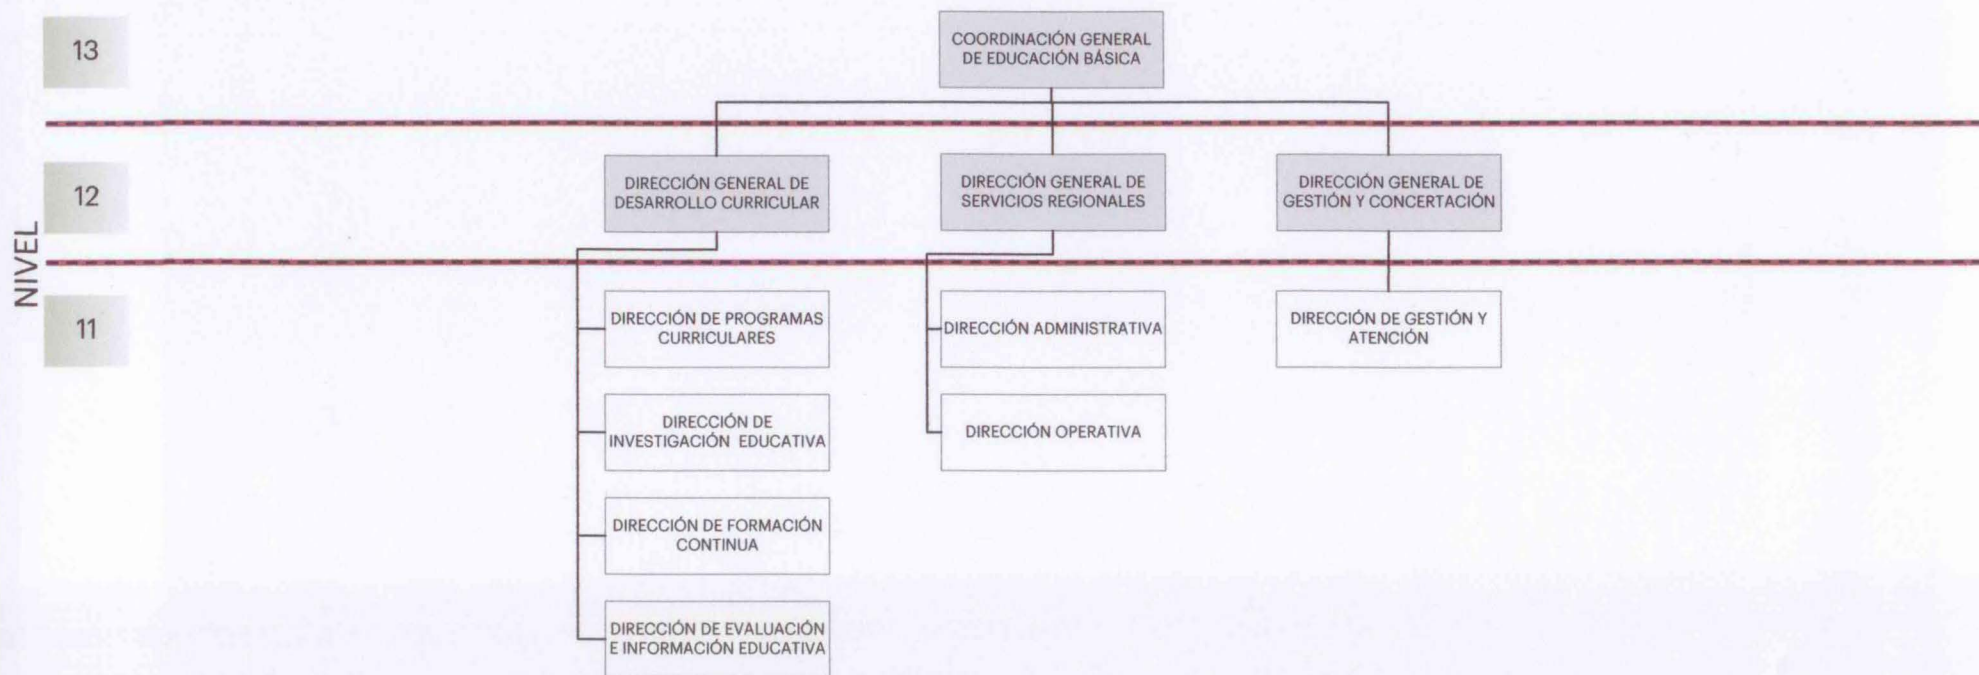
13

12

NIVEL

11

COORDINACIÓN GENERAL DE EDUCACIÓN BÁSICA

DIRECCIÓN GENERAL DE DESARROLLO CURRICULAR

DIRECCIÓN GENERAL DE SERVICIOS REGIONALES

DIRECCIÓN GENERAL DE GESTIÓN Y CONCERTACIÓN

DIRECCIÓN DE PROGRAMAS CURRICULARES

DIRECCIÓN DE INVESTIGACIÓN EDUCATIVA

DIRECCIÓN DE FORMACIÓN CONTINUA

DIRECCIÓN DE EVALUACIÓN E INFORMACIÓN EDUCATIVA

DIRECCIÓN ADMINISTRATIVA

DIRECCIÓN OPERATIVA

DIRECCIÓN DE GESTIÓN Y ATENCIÓN